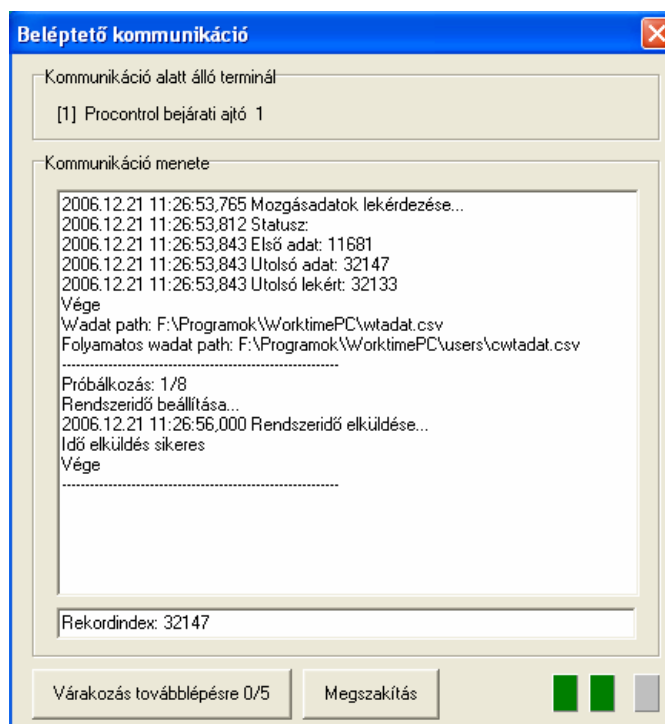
Beléptető kommunikáció

Kommunikáció alatt álló terminál

[1] Procontrol bejárati ajtó 1

Kommunikáció menete

2006.12.21 11:26:53,765 Mozgásadatok lekérdezése...
2006.12.21 11:26:53,812 Statusz:
2006.12.21 11:26:53,843 Első adat: 11681
2006.12.21 11:26:53,843 Utolsó adat: 32147
2006.12.21 11:26:53,843 Utolsó lekért: 32133
Vége
Wadat path: F:\Programok\WorktimePC\wtadat.csv
Folyamatos wadat path: F:\Programok\WorktimePC\users\cwtadat.csv
-----------------------------------------------------
Próbálkozás: 1/8
Rendszeridő beállítása...
2006.12.21 11:26:56,000 Rendszeridő elküldése...
Idő elküldés sikeres
Vége
-----------------------------------------------------

Rekordindex: 32147

Várakozás továbblépésre 0/5

Megszakítás